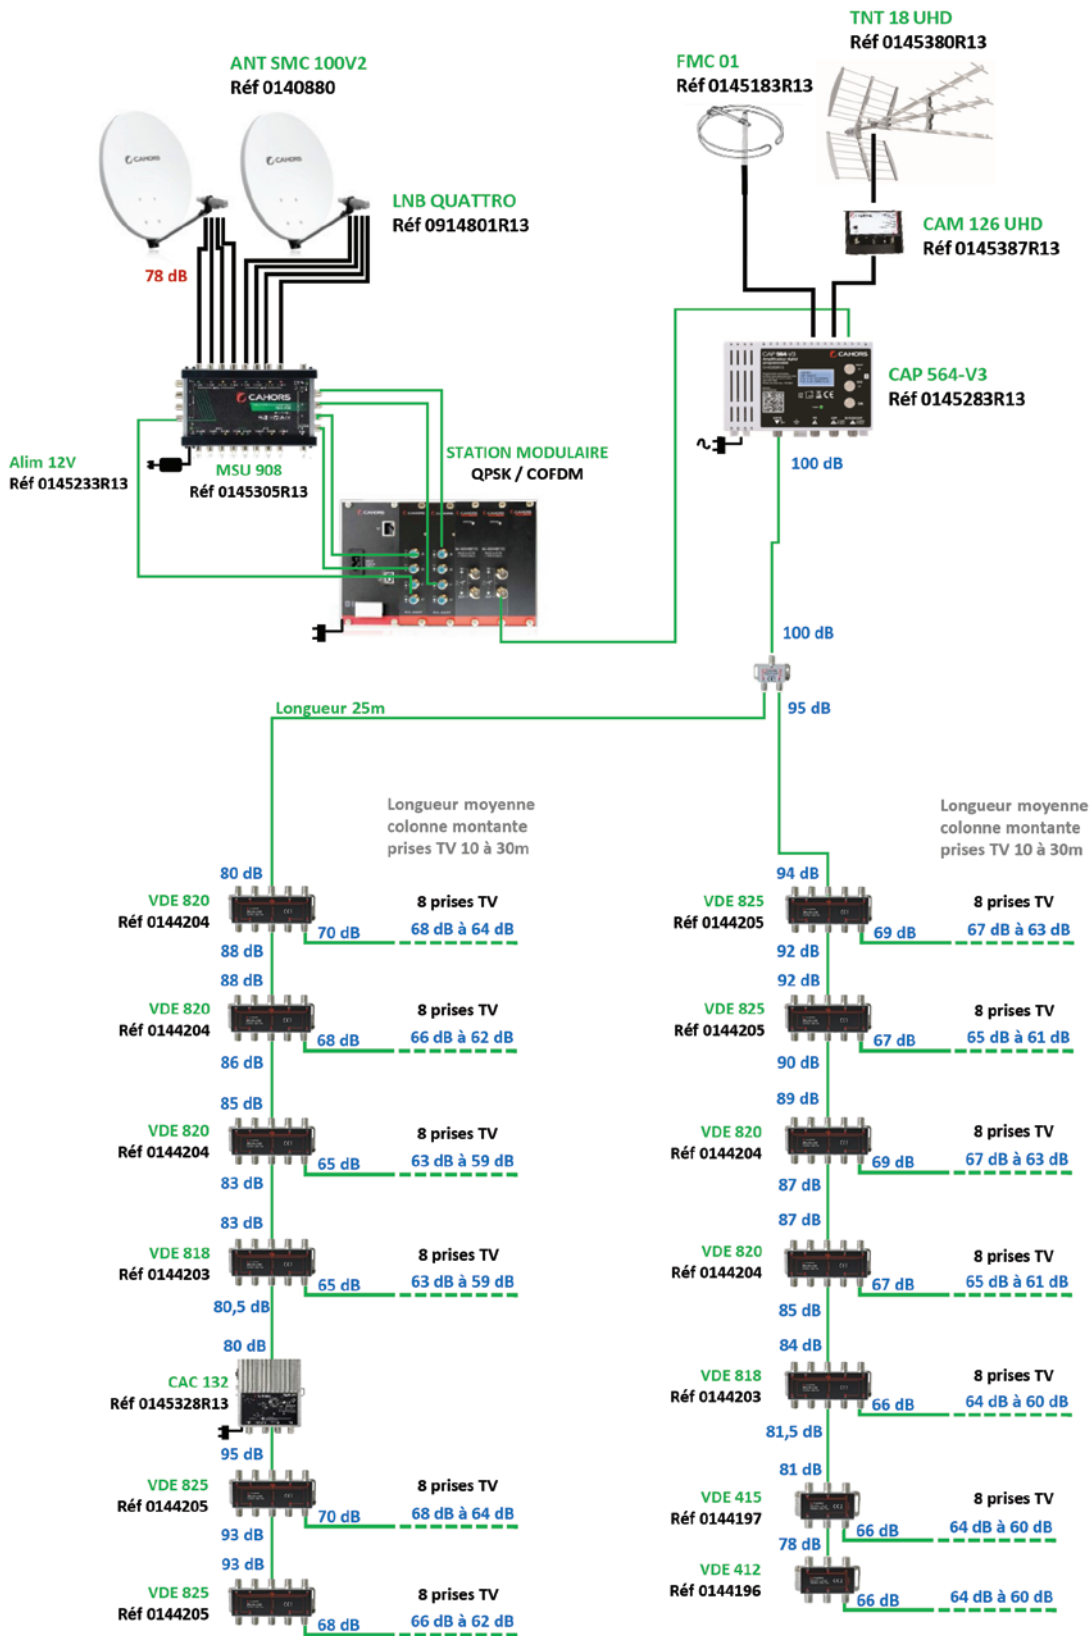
ANT SMC 100V2
Réf 0140880

TNT 18 UHD
Réf 0145380R13

FMC 01
Réf 0145183R13

LNB QUATTRO
Réf 0914801R13

CAM 126 UHD
Réf 0145387R13

78 dB

CAP 564-V3
Réf 0145283R13

Alim 12V
Réf 0145233R13

MSU 908
Réf 0145305R13

STATION MODULAIRE
QPSK / COFDM

100 dB

100 dB

95 dB

Longueur 25m

Longueur moyenne colonne montante prises TV 10 à 30m

Longueur moyenne colonne montante prises TV 10 à 30m

80 dB
VDE 820
Réf 0144204
70 dB
8 prises TV
68 dB à 64 dB
88 dB

88 dB
VDE 820
Réf 0144204
68 dB
8 prises TV
66 dB à 62 dB
86 dB

85 dB
VDE 820
Réf 0144204
65 dB
8 prises TV
63 dB à 59 dB
83 dB

83 dB
VDE 818
Réf 0144203
65 dB
8 prises TV
63 dB à 59 dB
80,5 dB

80 dB
CAC 132
Réf 0145328R13
95 dB

VDE 825
Réf 0144205
70 dB
8 prises TV
68 dB à 64 dB
93 dB

93 dB
VDE 825
Réf 0144205
68 dB
8 prises TV
66 dB à 62 dB

94 dB
VDE 825
Réf 0144205
69 dB
8 prises TV
67 dB à 63 dB
92 dB

92 dB
VDE 825
Réf 0144205
67 dB
8 prises TV
65 dB à 61 dB
90 dB

89 dB
VDE 820
Réf 0144204
69 dB
8 prises TV
67 dB à 63 dB
87 dB

87 dB
VDE 820
Réf 0144204
67 dB
8 prises TV
65 dB à 61 dB
85 dB

84 dB
VDE 818
Réf 0144203
66 dB
8 prises TV
64 dB à 60 dB
81,5 dB

81 dB
VDE 415
Réf 0144197
66 dB
8 prises TV
64 dB à 60 dB
78 dB

VDE 412
Réf 0144196
66 dB
8 prises TV
64 dB à 60 dB